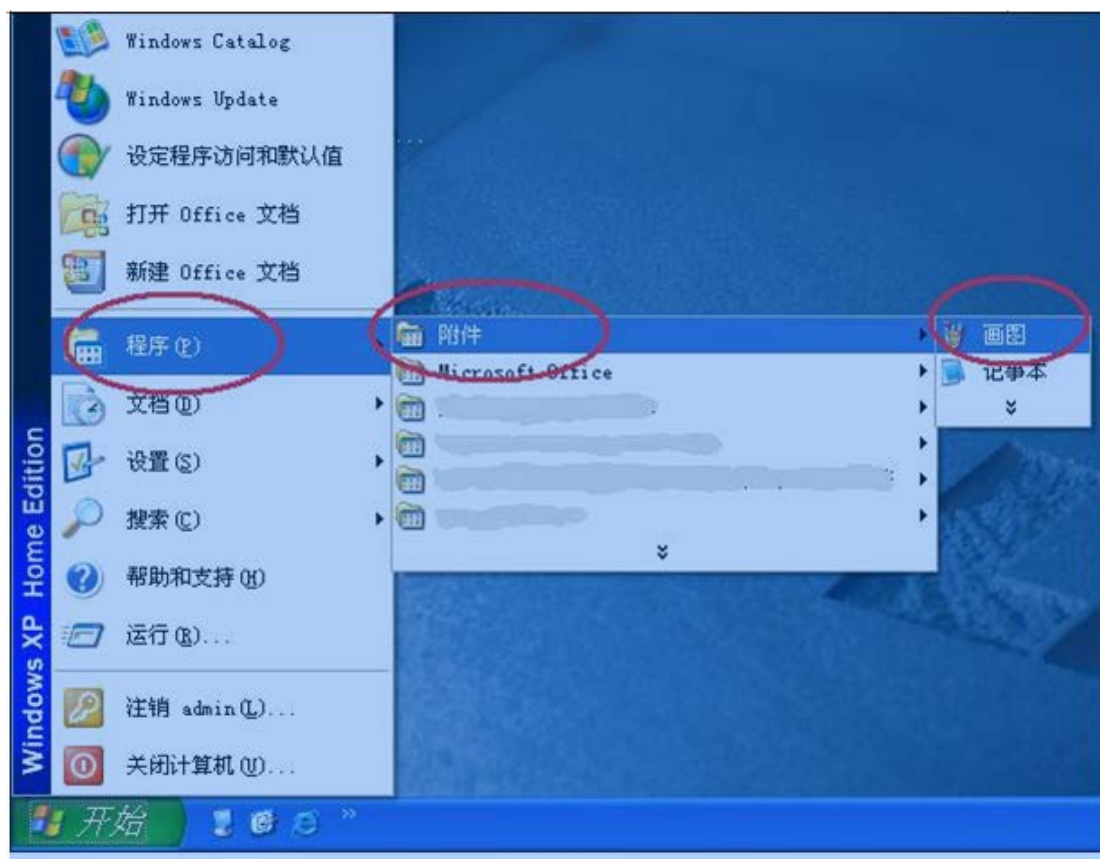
Windows Catalog
Windows Update
设定程序访问和默认值
打开 Office 文档
新建 Office 文档
程序(P)
文档(D)
设置(S)
搜索(C)
帮助和支持(H)
运行(R)...
注销 admin(L)...
关闭计算机(U)...

附件
Microsoft Office
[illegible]
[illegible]
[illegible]
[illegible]

画图
记事本

Windows XP Home Edition

开始